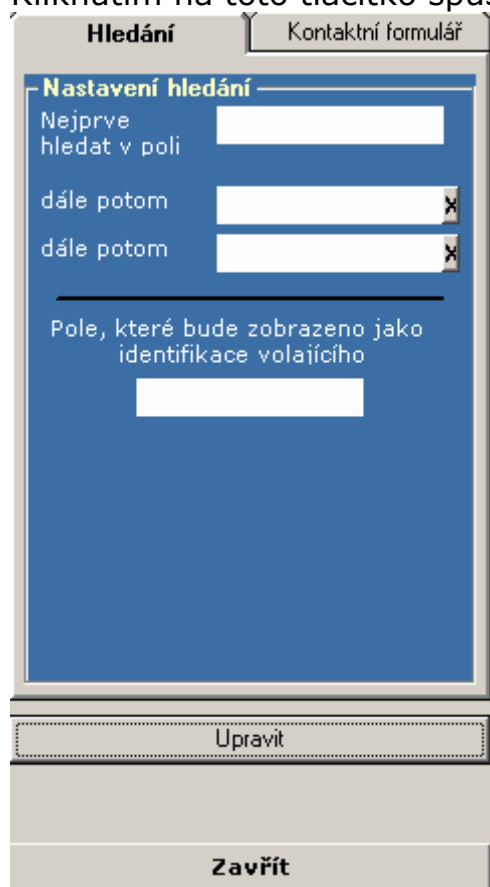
Kliknutím na toto tlačítko spus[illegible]

Hledání

Kontaktní formulář

Nastavení hledání

Nejprve hledat v poli

dále potom

x

dále potom

x

Pole, které bude zobrazeno jako identifikace volajícího

Upravit

Zavřít